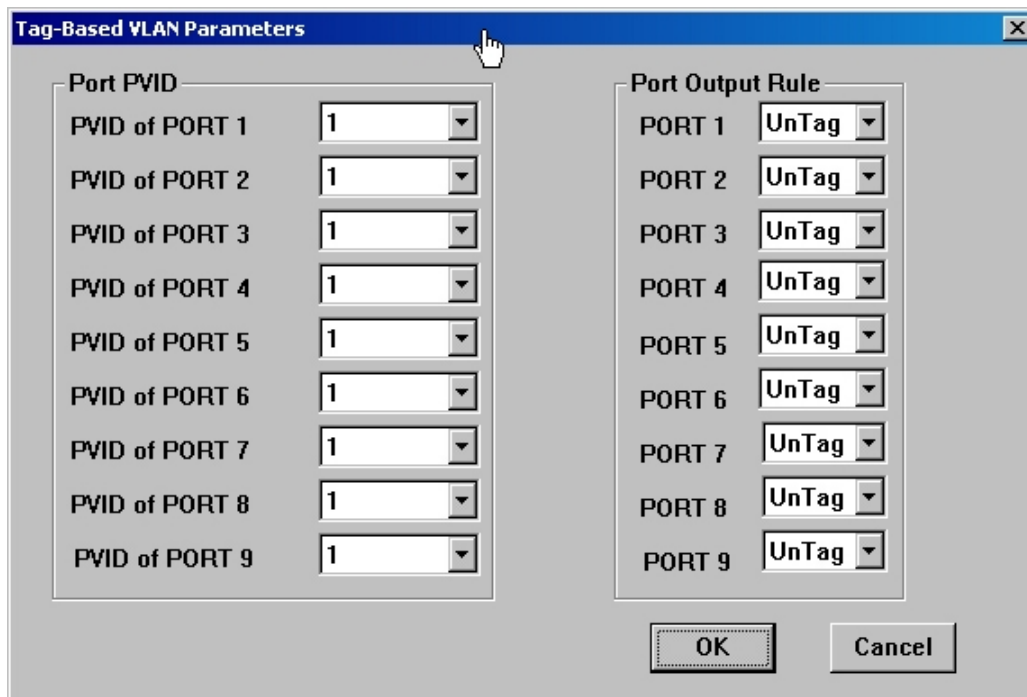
Tag-Based VLAN Parameters

Port PVID

PVID of PORT 1 1
PVID of PORT 2 1
PVID of PORT 3 1
PVID of PORT 4 1
PVID of PORT 5 1
PVID of PORT 6 1
PVID of PORT 7 1
PVID of PORT 8 1
PVID of PORT 9 1

Port Output Rule

PORT 1 UnTag
PORT 2 UnTag
PORT 3 UnTag
PORT 4 UnTag
PORT 5 UnTag
PORT 6 UnTag
PORT 7 UnTag
PORT 8 UnTag
PORT 9 UnTag

OK Cancel